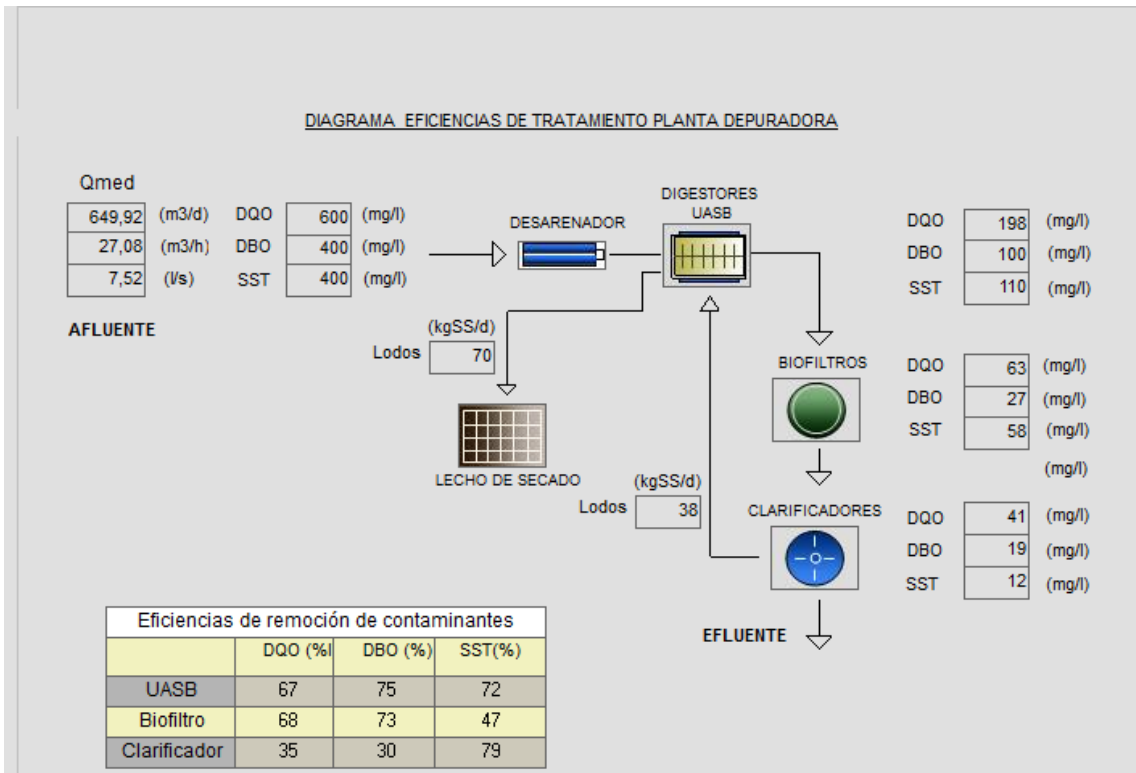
DIAGRAMA EFICIENCIAS DE TRATAMIENTO PLANTA DEPURADORA

Qmed

| 649,92 | (m3/d) | DQO | 600 | (mg/l) |
|---|---|---|---|---|
| 27,08 | (m3/h) | DBO | 400 | (mg/l) |
| 7,52 | (l/s) | SST | 400 | (mg/l) |

AFLUENTE

DESARENADOR

DIGESTORES UASB

| DQO | 198 | (mg/l) |
|---|---|---|
| DBO | 100 | (mg/l) |
| SST | 110 | (mg/l) |

(kgSS/d)
Lodos 70

LECHO DE SECADO

BIOFILTROS

| DQO | 63 | (mg/l) |
|---|---|---|
| DBO | 27 | (mg/l) |
| SST | 58 | (mg/l) |

(mg/l)

(kgSS/d)
Lodos 38

CLARIFICADORES

| DQO | 41 | (mg/l) |
|---|---|---|
| DBO | 19 | (mg/l) |
| SST | 12 | (mg/l) |

EFLUENTE

Eficiencias de remoción de contaminantes

| | DQO (%l | DBO (%) | SST(%) |
|---|---|---|---|
| UASB | 67 | 75 | 72 |
| Biofiltro | 68 | 73 | 47 |
| Clarificador | 35 | 30 | 79 |